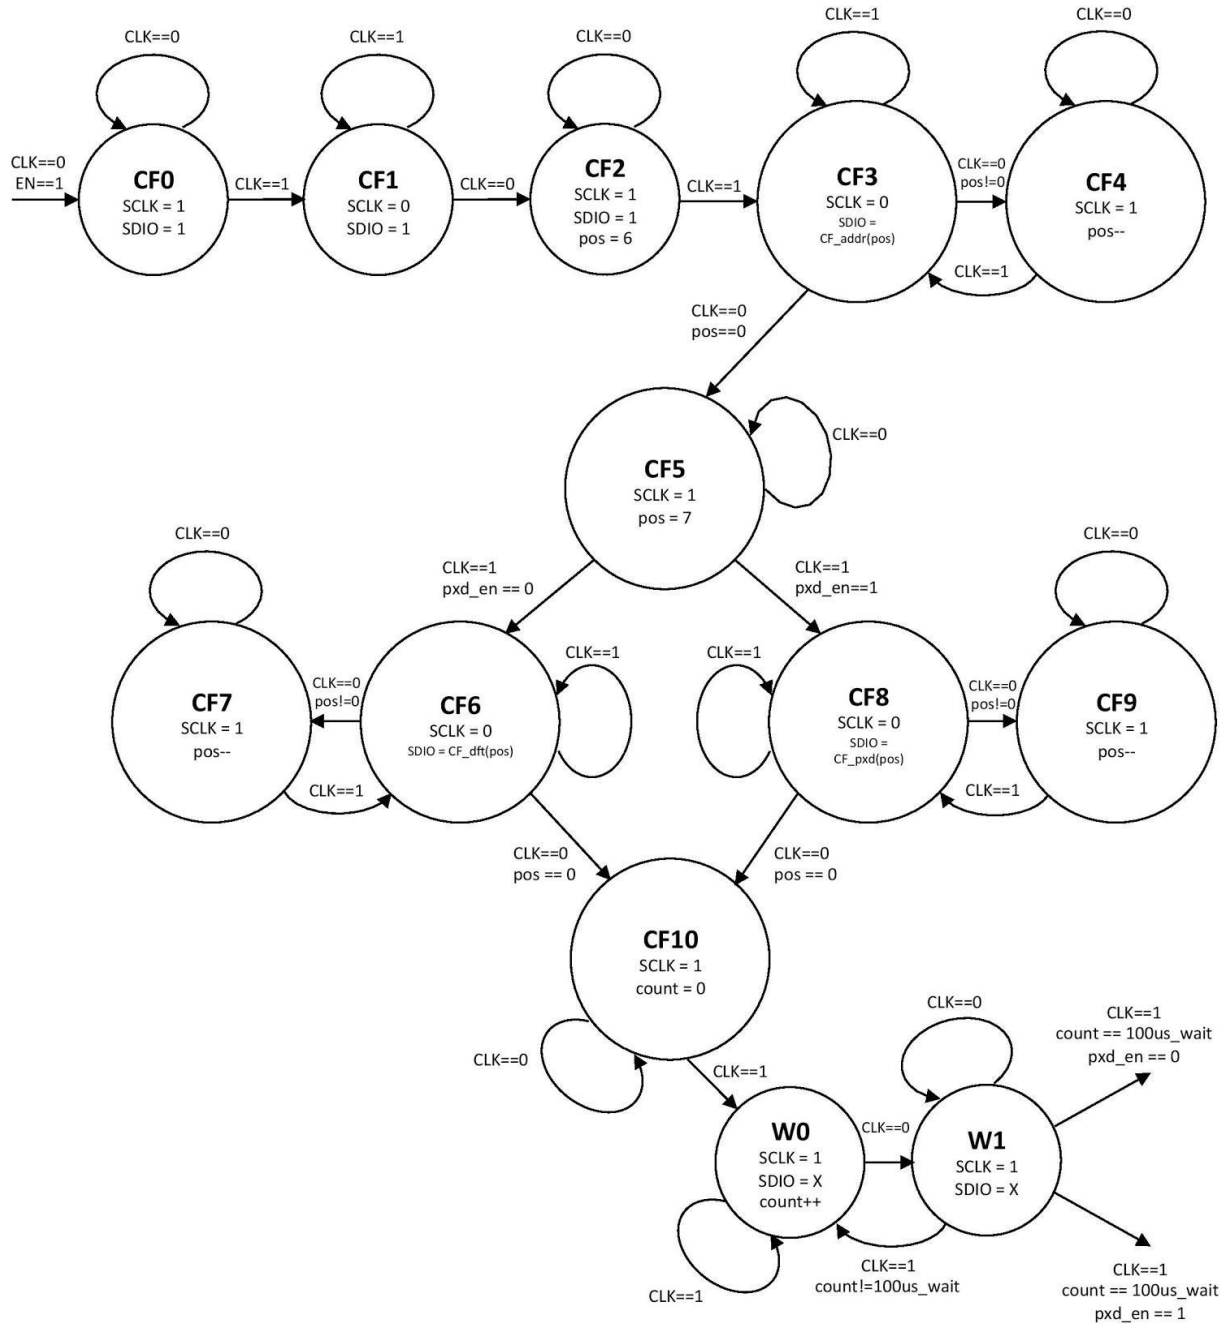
CLK==0
CLK==1
CLK==0
CLK==1
CLK==0

CLK==0
EN==1

CF0
SCLK = 1
SDIO = 1

CLK==1

CF1
SCLK = 0
SDIO = 1

CLK==0

CF2
SCLK = 1
SDIO = 1
pos = 6

CLK==1

CF3
SCLK = 0
SDIO = CF_addr(pos)

CLK==0
pos!=0

CF4
SCLK = 1
pos--

CLK==1

CLK==0
pos==0

CF5
SCLK = 1
pos = 7

CLK==0

CLK==0

CLK==1
pxd_en == 0

CLK==1
pxd_en==1

CLK==0

CF7
SCLK = 1
pos--

CLK==0
pos!=0

CF6
SCLK = 0
SDIO = CF_dft(pos)

CLK==1

CLK==1

CLK==1

CF8
SCLK = 0
SDIO = CF_pxd(pos)

CLK==0
pos!=0

CF9
SCLK = 1
pos--

CLK==1

CLK==0
pos == 0

CLK==0
pos == 0

CF10
SCLK = 1
count = 0

CLK==0

CLK==0

CLK==1
count == 100us_wait
pxd_en == 0

CLK==1

W0
SCLK = 1
SDIO = X
count++

CLK==0

W1
SCLK = 1
SDIO = X

CLK==1
count!=100us_wait

CLK==1

CLK==1
count == 100us_wait
pxd_en == 1